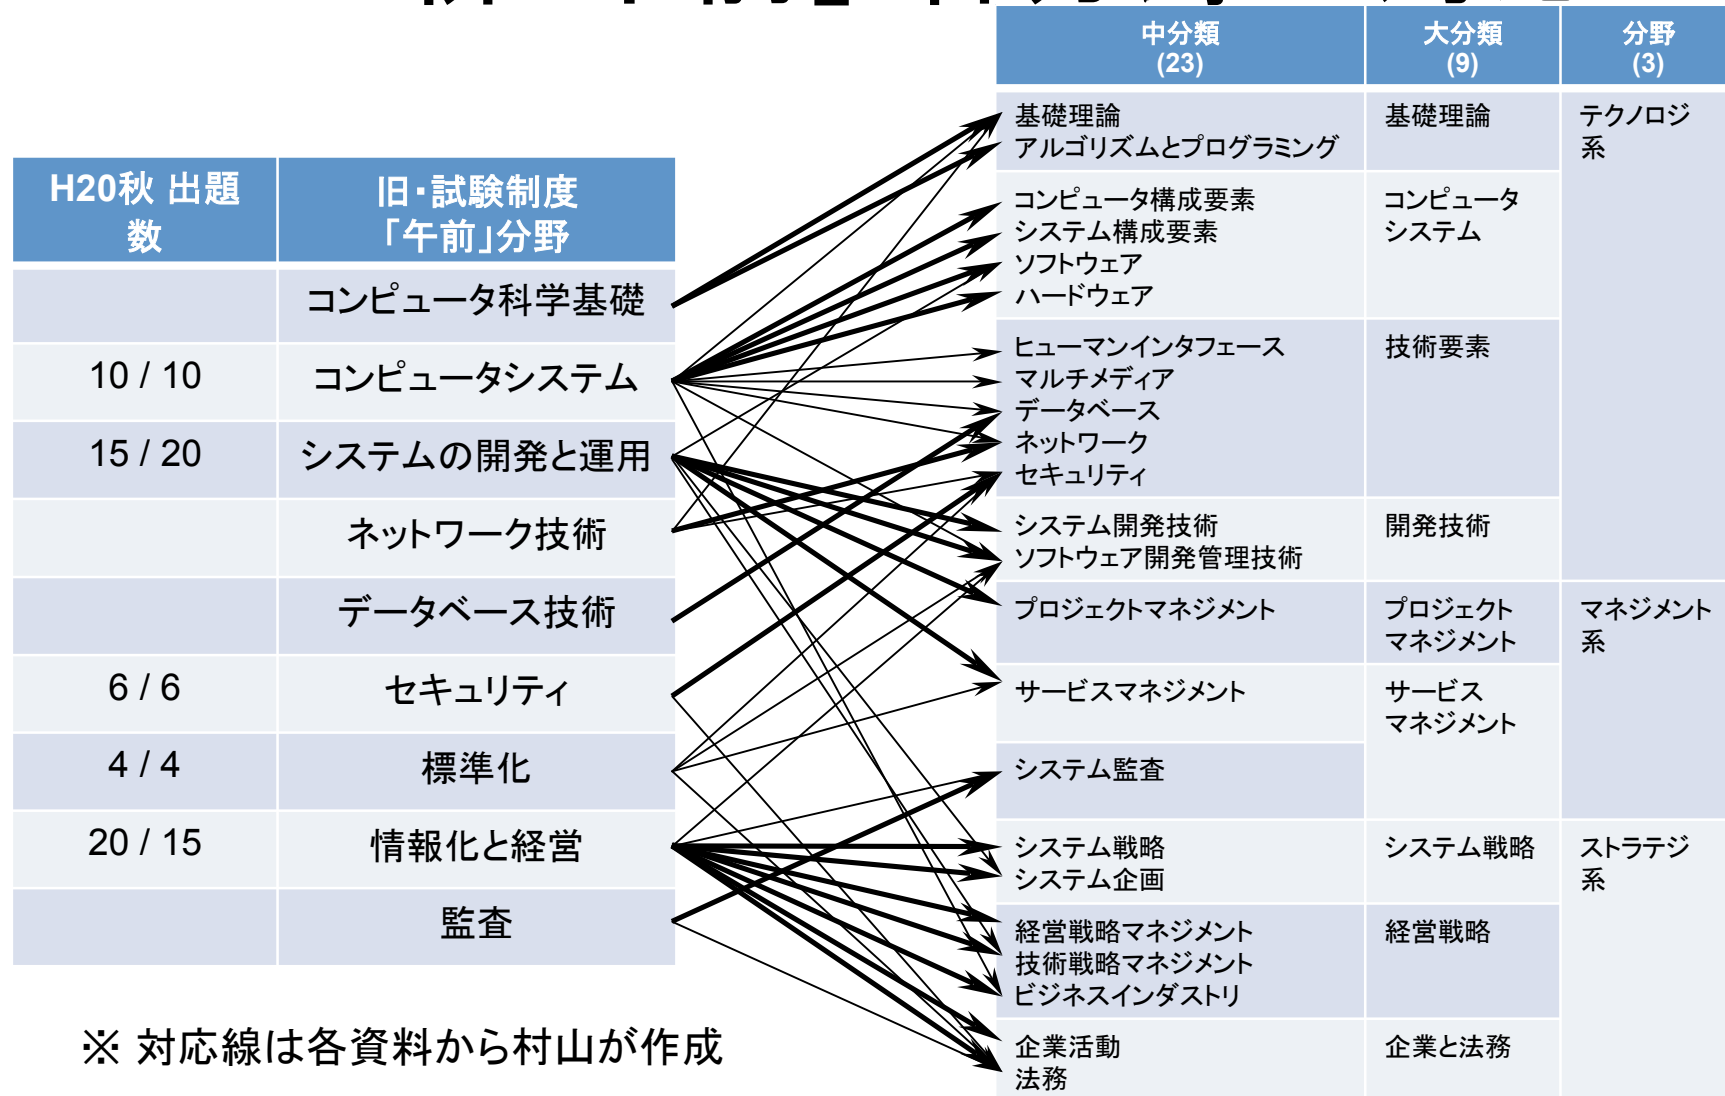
| H20秋 出題数 | 旧・試験制度「午前」分野 |
|---|---|
| | コンピュータ科学基礎 |
| 10 / 10 | コンピュータシステム |
| 15 / 20 | システムの開発と運用 |
| | ネットワーク技術 |
| | データベース技術 |
| 6 / 6 | セキュリティ |
| 4 / 4 | 標準化 |
| 20 / 15 | 情報化と経営 |
| | 監査 |

| 中分類 (23) | 大分類 (9) | 分野 (3) |
|---|---|---|
| 基礎理論 アルゴリズムとプログラミング | 基礎理論 | テクノロジ系 |
| コンピュータ構成要素 システム構成要素 ソフトウェア ハードウェア | コンピュータシステム | |
| ヒューマンインタフェース マルチメディア データベース ネットワーク セキュリティ | 技術要素 | |
| システム開発技術 ソフトウェア開発管理技術 | 開発技術 | |
| プロジェクトマネジメント | プロジェクトマネジメント | マネジメント系 |
| サービスマネジメント | サービスマネジメント | |
| システム監査 | | |
| システム戦略 システム企画 | システム戦略 | ストラテジ系 |
| 経営戦略マネジメント 技術戦略マネジメント ビジネスインダストリ | 経営戦略 | |
| 企業活動 法務 | 企業と法務 | |

※ 対応線は各資料から村山が作成